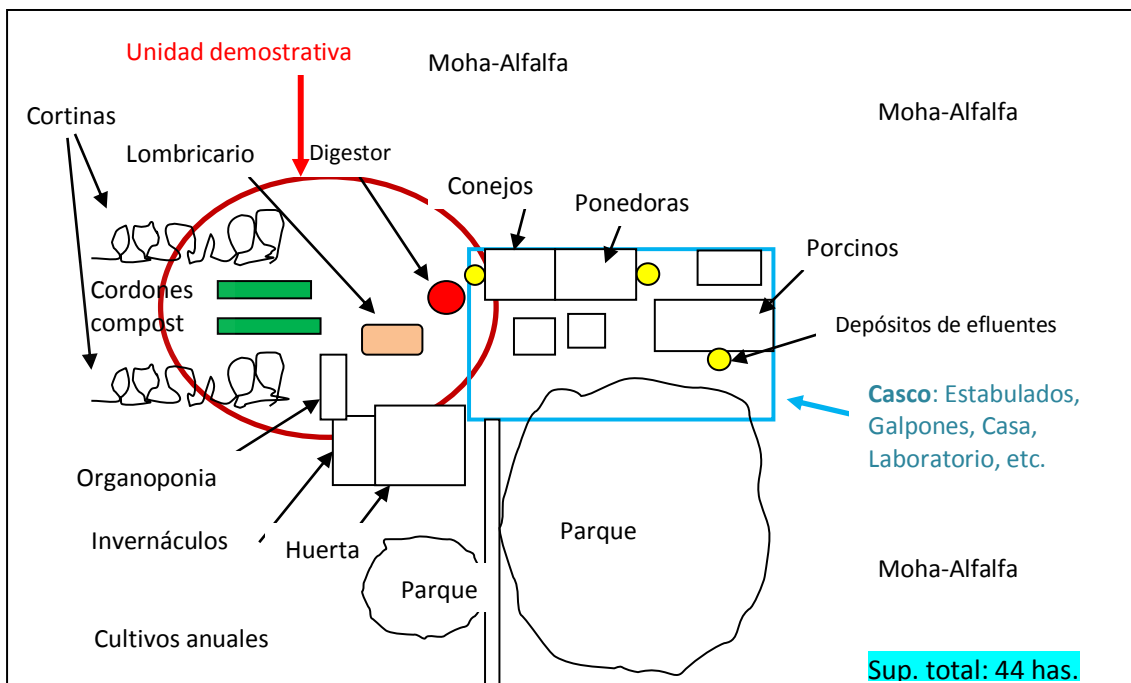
Unidad demostrativa

Moha-Alfalfa

Moha-Alfalfa

Cortinas

Lombricario

Digestor

Conejos

Ponedoras

Porcinos

Cordones compost

Depósitos de efluentes

Casco: Estabulados, Galpones, Casa, Laboratorio, etc.

Organoponia

Invernáculos

Huerta

Parque

Parque

Moha-Alfalfa

Cultivos anuales

Sup. total: 44 has.